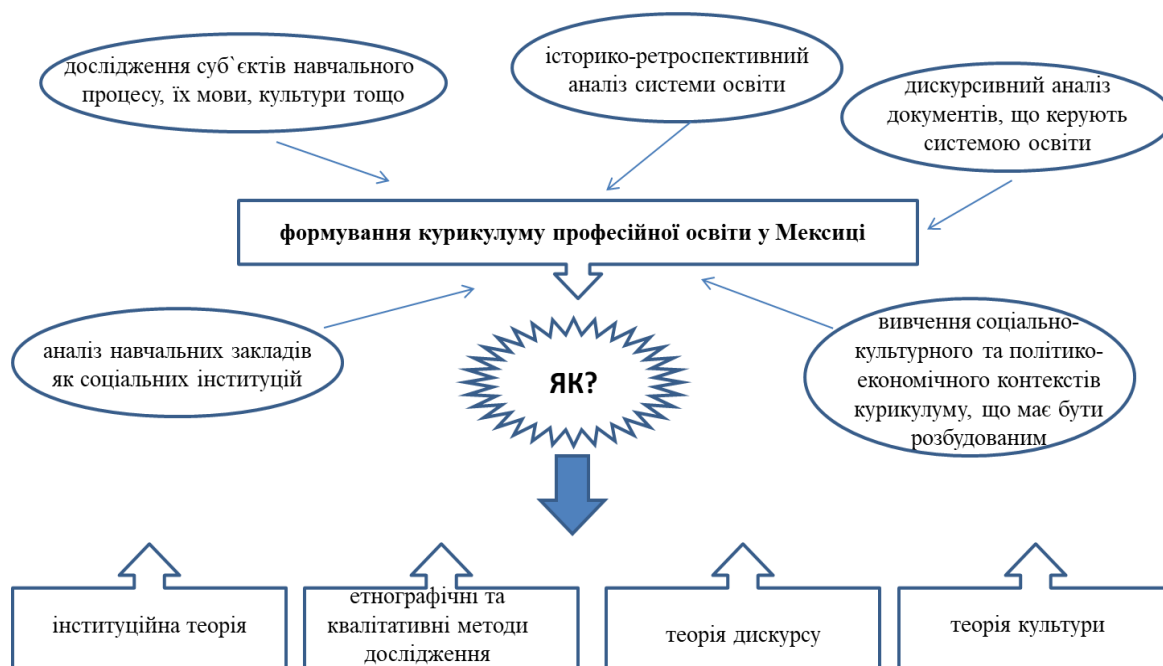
дослідження суб`єктів навчального процесу, їх мови, культури тощо

історико-ретроспективний аналіз системи освіти

дискурсивний аналіз документів, що керують системою освіти

формування курикулуму професійної освіти у Мексиці

аналіз навчальних закладів як соціальних інституцій

ЯК?

вивчення соціально-культурного та політико-економічного контекстів курикулуму, що має бути розбудованим

інституційна теорія

етнографічні та квалітативні методи дослідження

теорія дискурсу

теорія культури